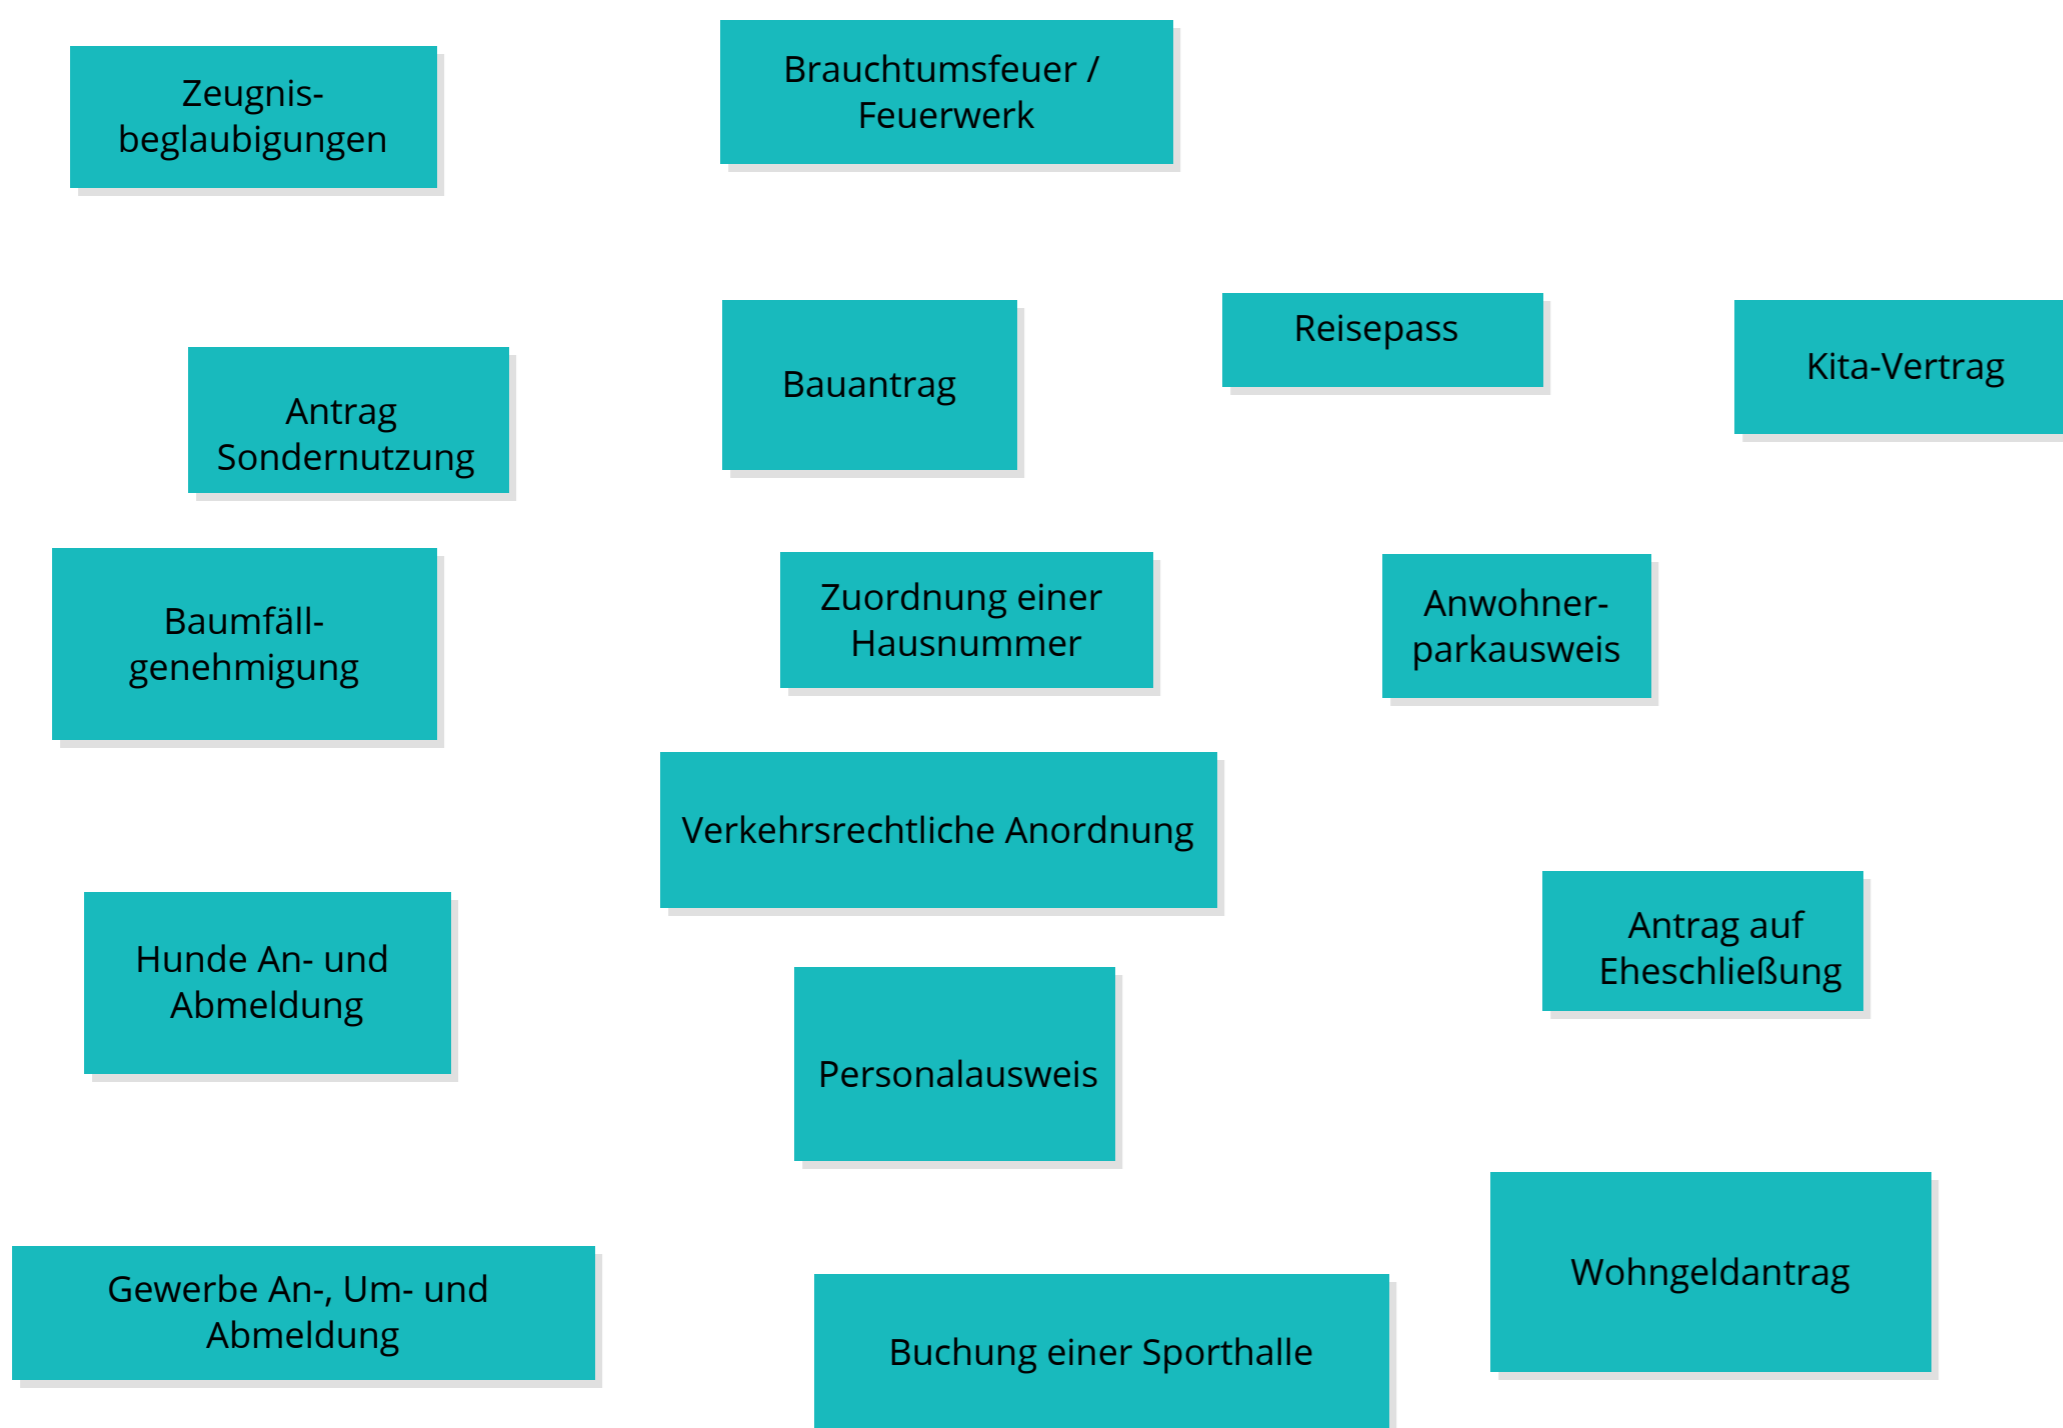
Zeugnisbeglaubigungen

Brauchtumsfeuer / Feuerwerk

Antrag Sondernutzung

Bauantrag

Reisepass

Kita-Vertrag

Baumfällgenehmigung

Zuordnung einer Hausnummer

Anwohnerparkausweis

Verkehrsrechtliche Anordnung

Hunde An- und Abmeldung

Antrag auf Eheschließung

Personalausweis

Gewerbe An-, Um- und Abmeldung

Buchung einer Sporthalle

Wohngeldantrag